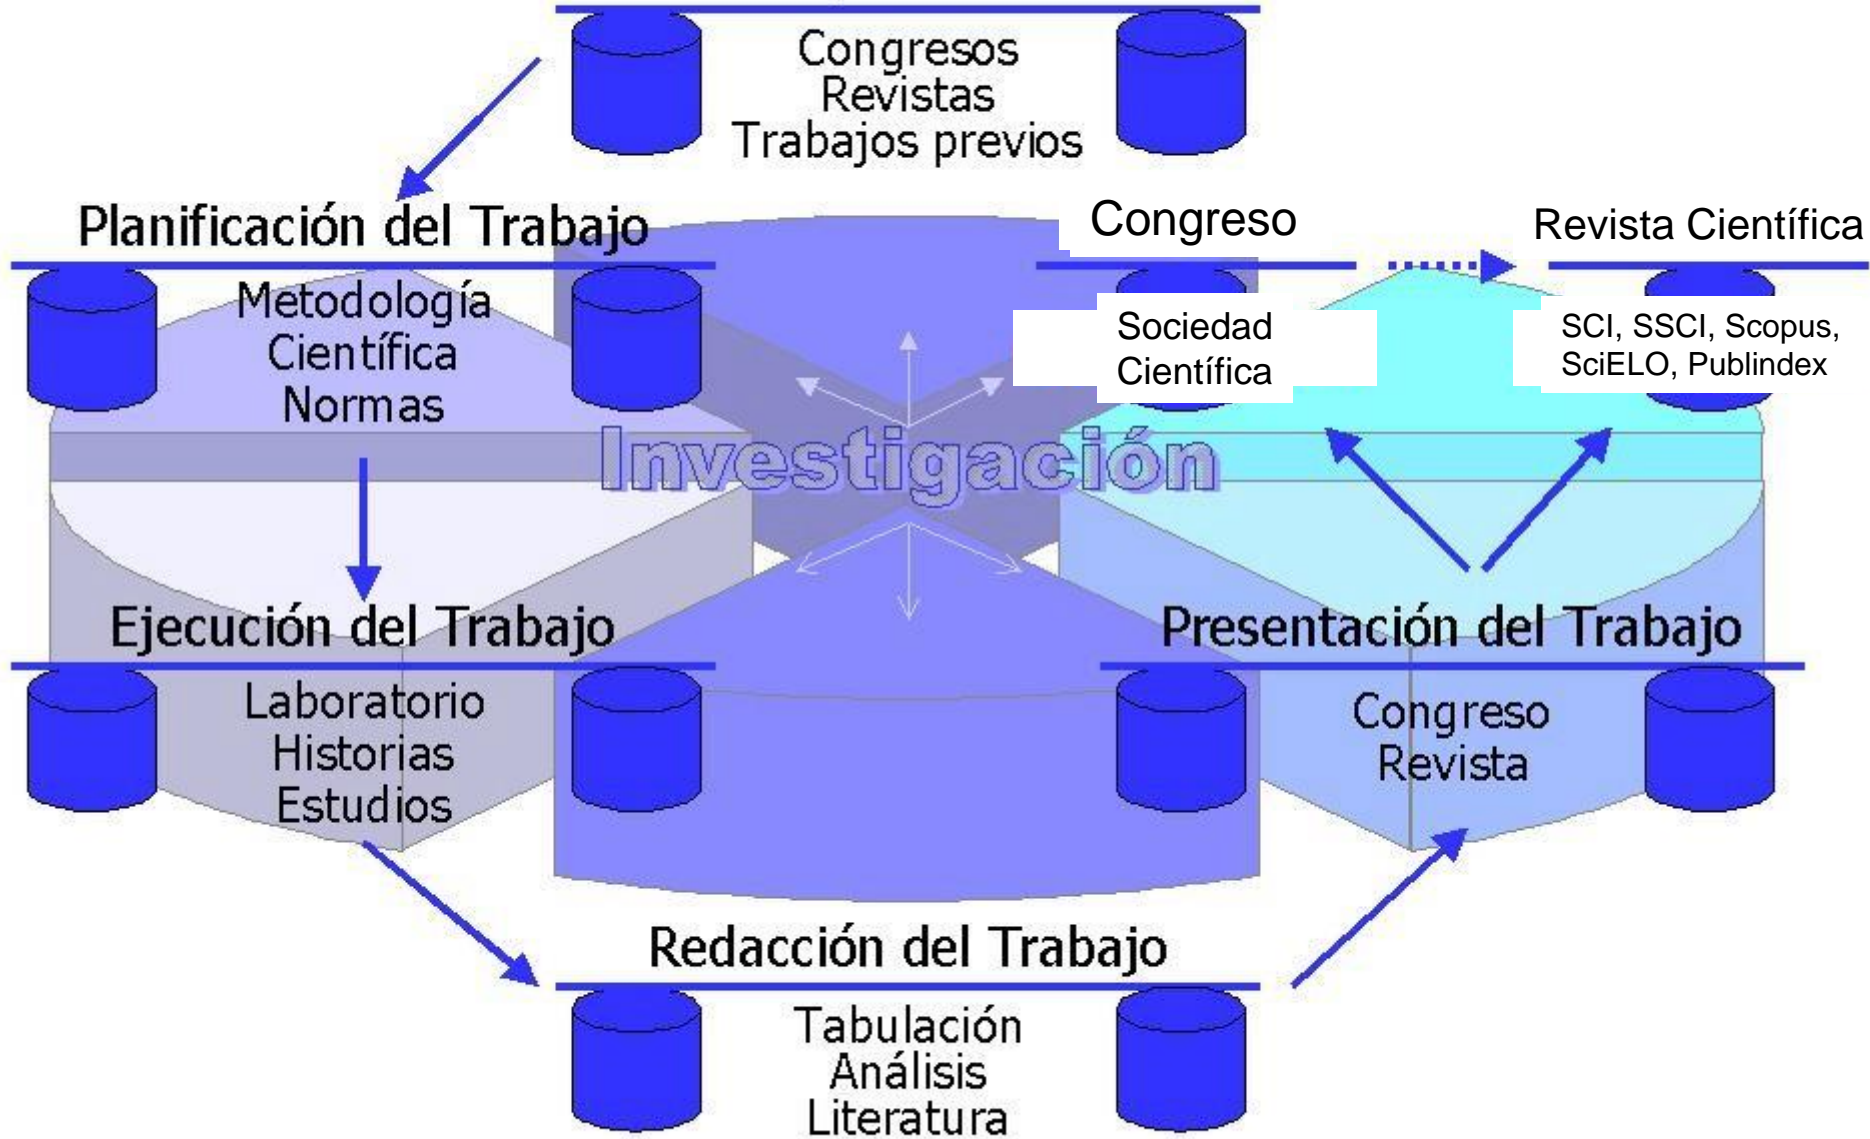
Congresos
Revistas
Trabajos previos

Planificación del Trabajo

Metodología
Científica
Normas

Congreso

Sociedad
Científica

Revista Científica

SCI, SSCI, Scopus,
SciELO, Publindex

Investigación

Ejecución del Trabajo

Laboratorio
Historias
Estudios

Presentación del Trabajo

Congreso
Revista

Redacción del Trabajo

Tabulación
Análisis
Literatura